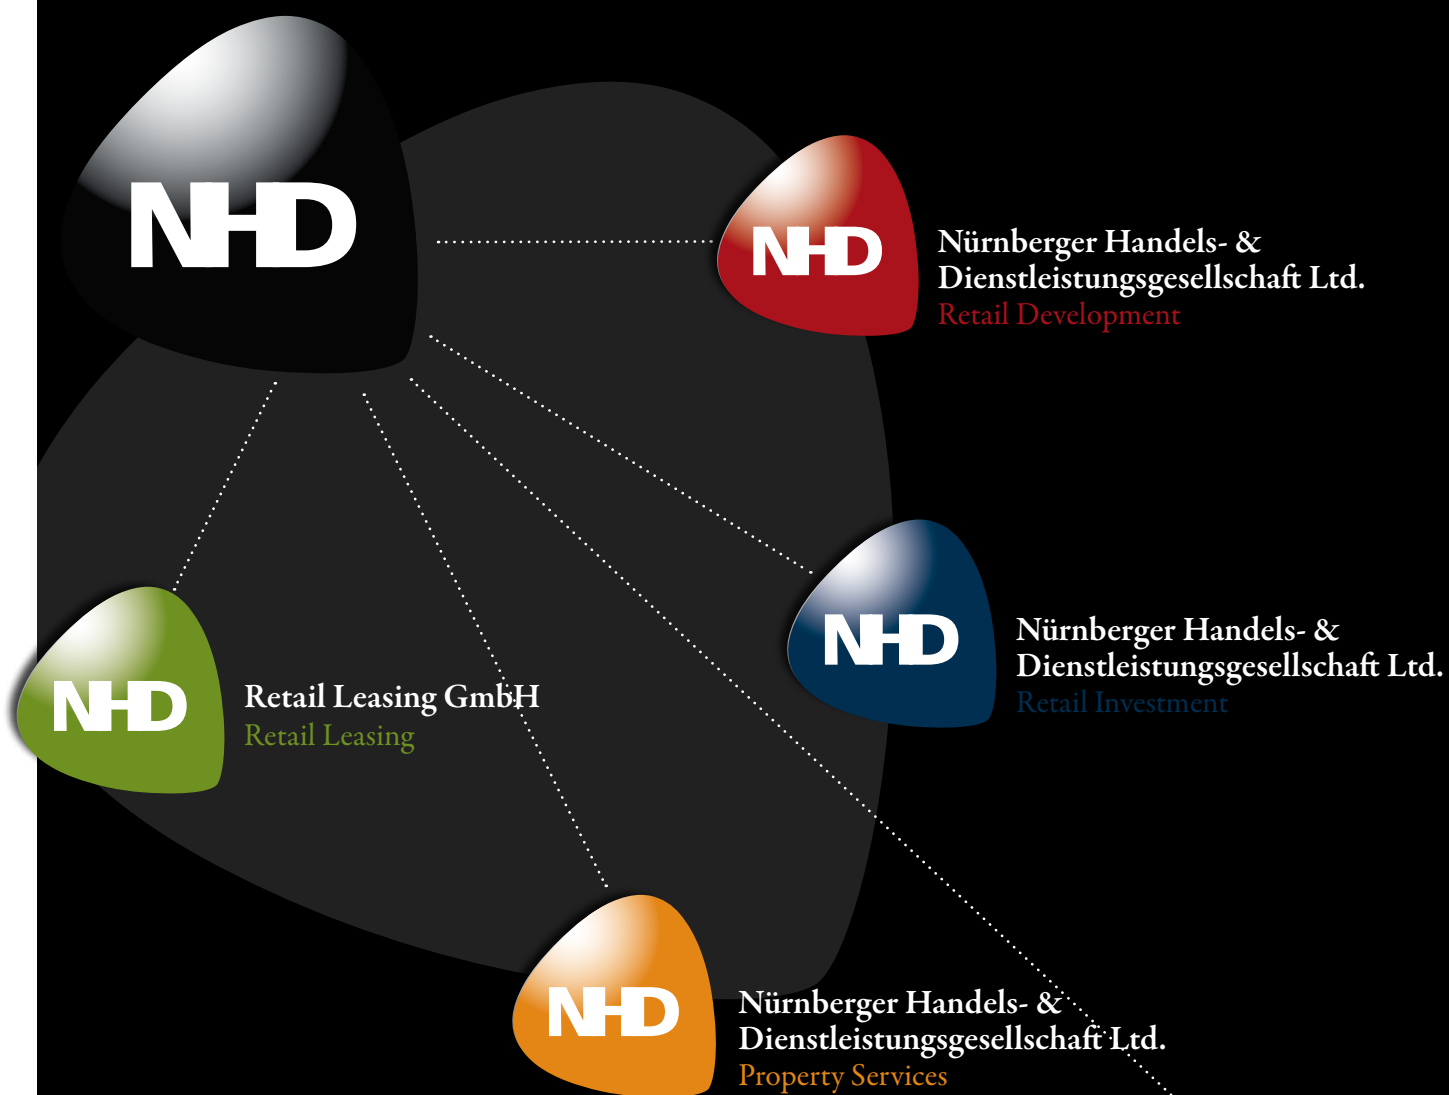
NHD

NHD

Nürnberger Handels- & Dienstleistungsgesellschaft Ltd.
Retail Development

NHD

Nürnberger Handels- & Dienstleistungsgesellschaft Ltd.
Retail Investment

NHD

Retail Leasing GmbH
Retail Leasing

NHD

Nürnberger Handels- & Dienstleistungsgesellschaft Ltd.
Property Services